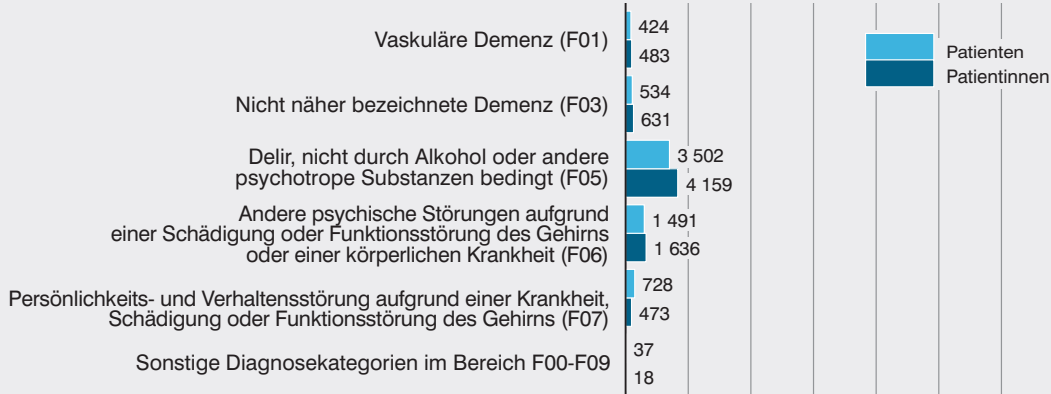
Vaskuläre Demenz (F01) 424 483

Nicht näher bezeichnete Demenz (F03) 534 631

Delir, nicht durch Alkohol oder andere psychotrope Substanzen bedingt (F05) 3 502 4 159

Andere psychische Störungen aufgrund einer Schädigung oder Funktionsstörung des Gehirns oder einer körperlichen Krankheit (F06) 1 491 1 636

Persönlichkeits- und Verhaltensstörung aufgrund einer Krankheit, Schädigung oder Funktionsstörung des Gehirns (F07) 728 473

Sonstige Diagnosekategorien im Bereich F00-F09 37 18

Patienten
Patientinnen